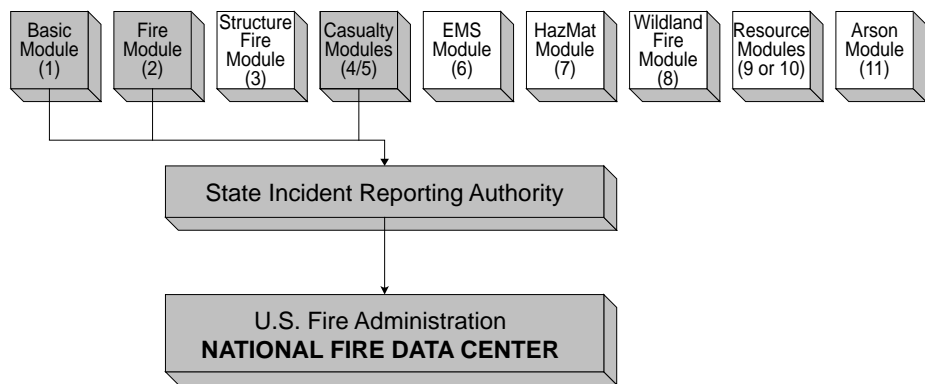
Basic Module (1)

Fire Module (2)

Structure Fire Module (3)

Casualty Modules (4/5)

EMS Module (6)

HazMat Module (7)

Wildland Fire Module (8)

Resource Modules (9 or 10)

Arson Module (11)

State Incident Reporting Authority

U.S. Fire Administration
**NATIONAL FIRE DATA CENTER**